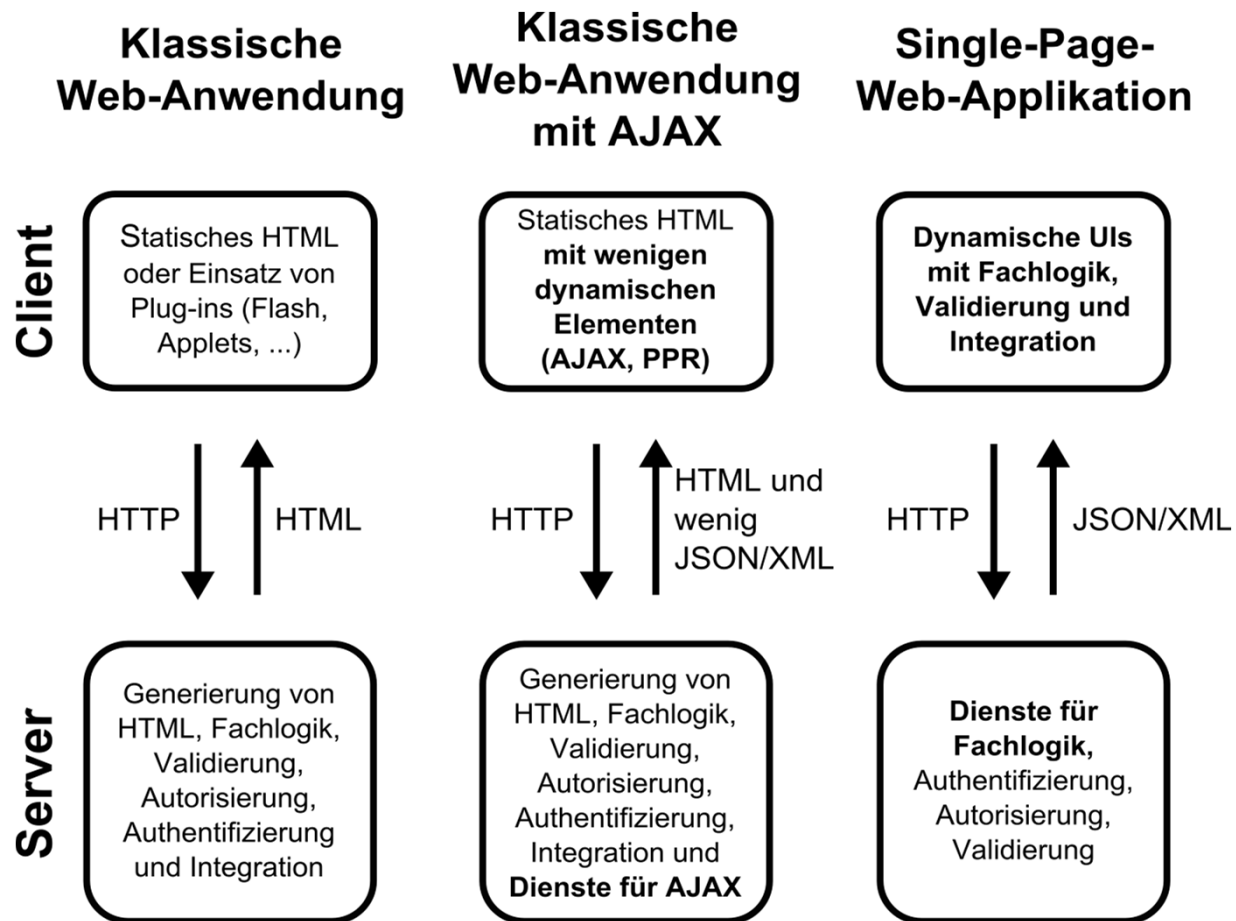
Klassische Web-Anwendung

Klassische Web-Anwendung mit AJAX

Single-Page-Web-Applikation

Client

Statisches HTML oder Einsatz von Plug-ins (Flash, Applets, ...)

Statisches HTML **mit wenigen dynamischen Elementen (AJAX, PPR)**

**Dynamische UIs mit Fachlogik, Validierung und Integration**

HTTP

HTML

HTTP

HTML und wenig JSON/XML

HTTP

JSON/XML

Server

Generierung von HTML, Fachlogik, Validierung, Autorisierung, Authentifizierung und Integration

Generierung von HTML, Fachlogik, Validierung, Autorisierung, Authentifizierung, Integration und **Dienste für AJAX**

**Dienste für Fachlogik,** Authentifizierung, Autorisierung, Validierung